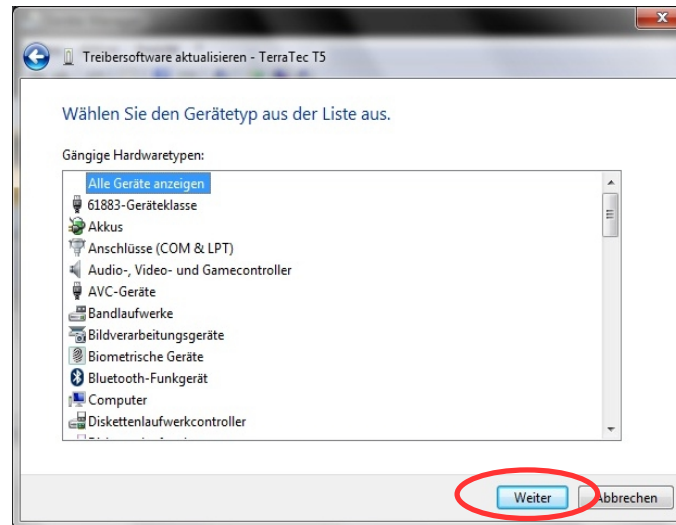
Treibersoftware aktualisieren - TerraTec T5

Wählen Sie den Gerätetyp aus der Liste aus.

Gängige Hardwaretypen:

Alle Geräte anzeigen
61883-Geräteklasse
Akkus
Anschlüsse (COM & LPT)
Audio-, Video- und Gamecontroller
AVC-Geräte
Bandlaufwerke
Bildverarbeitungsgeräte
Biometrische Geräte
Bluetooth-Funkgerät
Computer
Diskettenlaufwerkcontroller
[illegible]

Weiter
Abbrechen